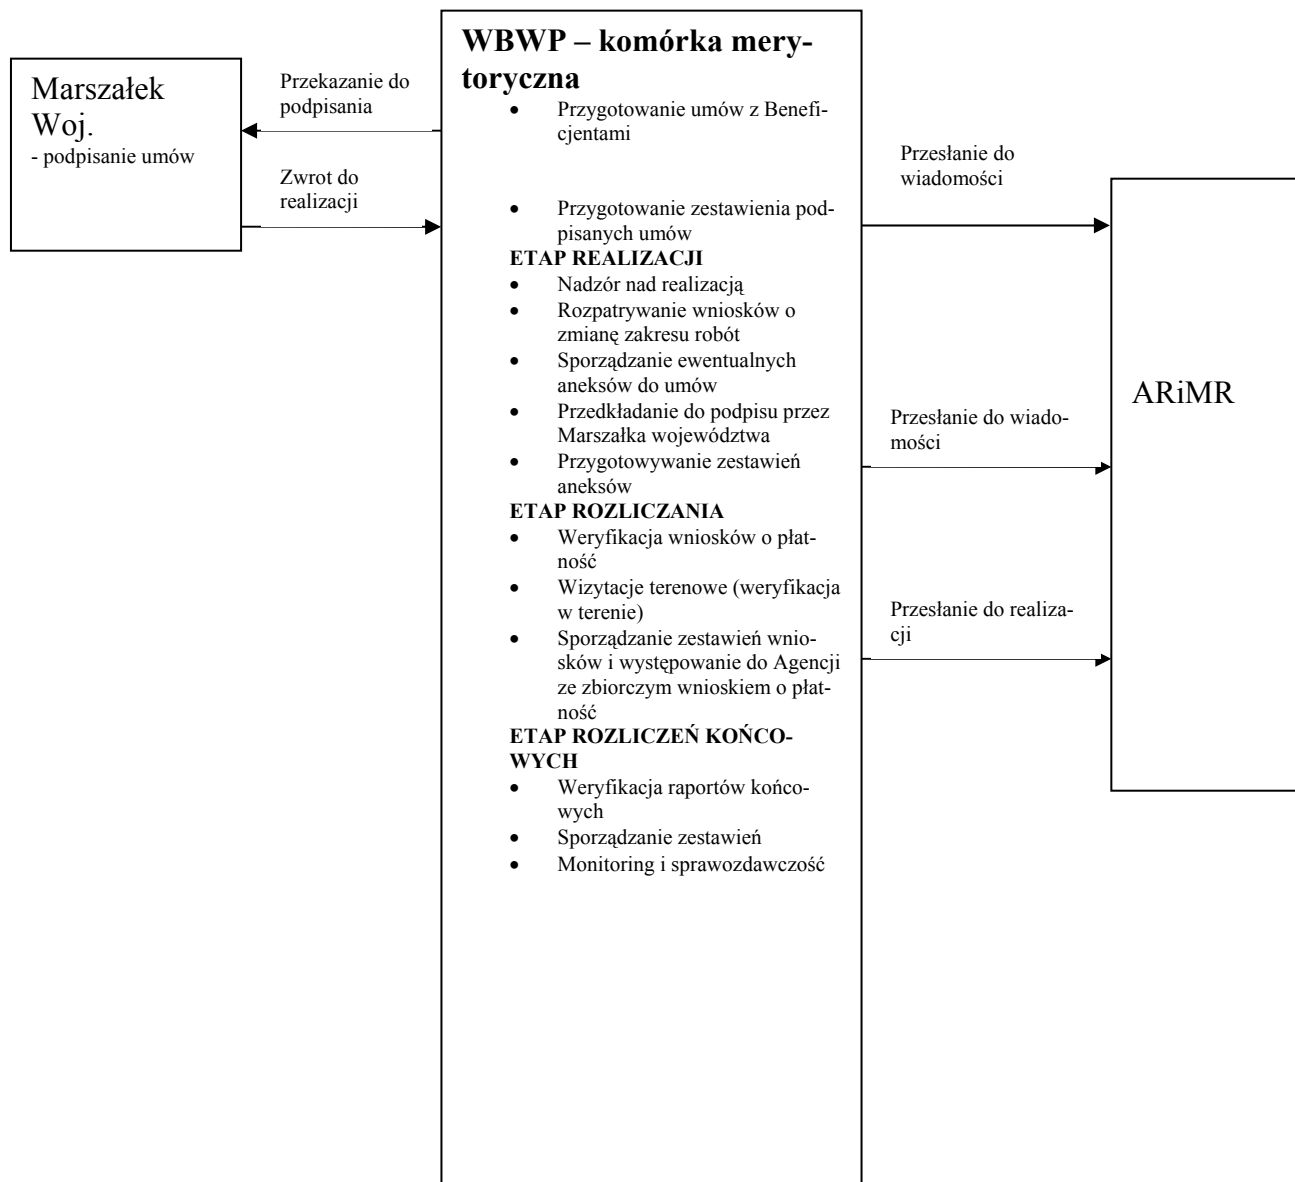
Marszałek Woj.
- podpisanie umów

Przekazanie do podpisania

Zwrot do realizacji

WBWP – komórka merytoryczna

- Przygotowanie umów z Beneficjentami
- Przygotowanie zestawienia podpisanych umów

ETAP REALIZACJI
- Nadzór nad realizacją
- Rozpatrywanie wniosków o zmianę zakresu robót
- Sporządzanie ewentualnych aneksów do umów
- Przedkładanie do podpisu przez Marszałka województwa
- Przygotowywanie zestawień aneksów

ETAP ROZLICZANIA
- Weryfikacja wniosków o płatność
- Wizytacje terenowe (weryfikacja w terenie)
- Sporządzanie zestawień wniosków i występowanie do Agencji ze zbiorczym wnioskiem o płatność

ETAP ROZLICZEŃ KOŃCOWYCH
- Weryfikacja raportów końcowych
- Sporządzanie zestawień
- Monitoring i sprawozdawczość

Przesłanie do wiadomości

Przesłanie do wiadomości

Przesłanie do realizacji

ARiMR